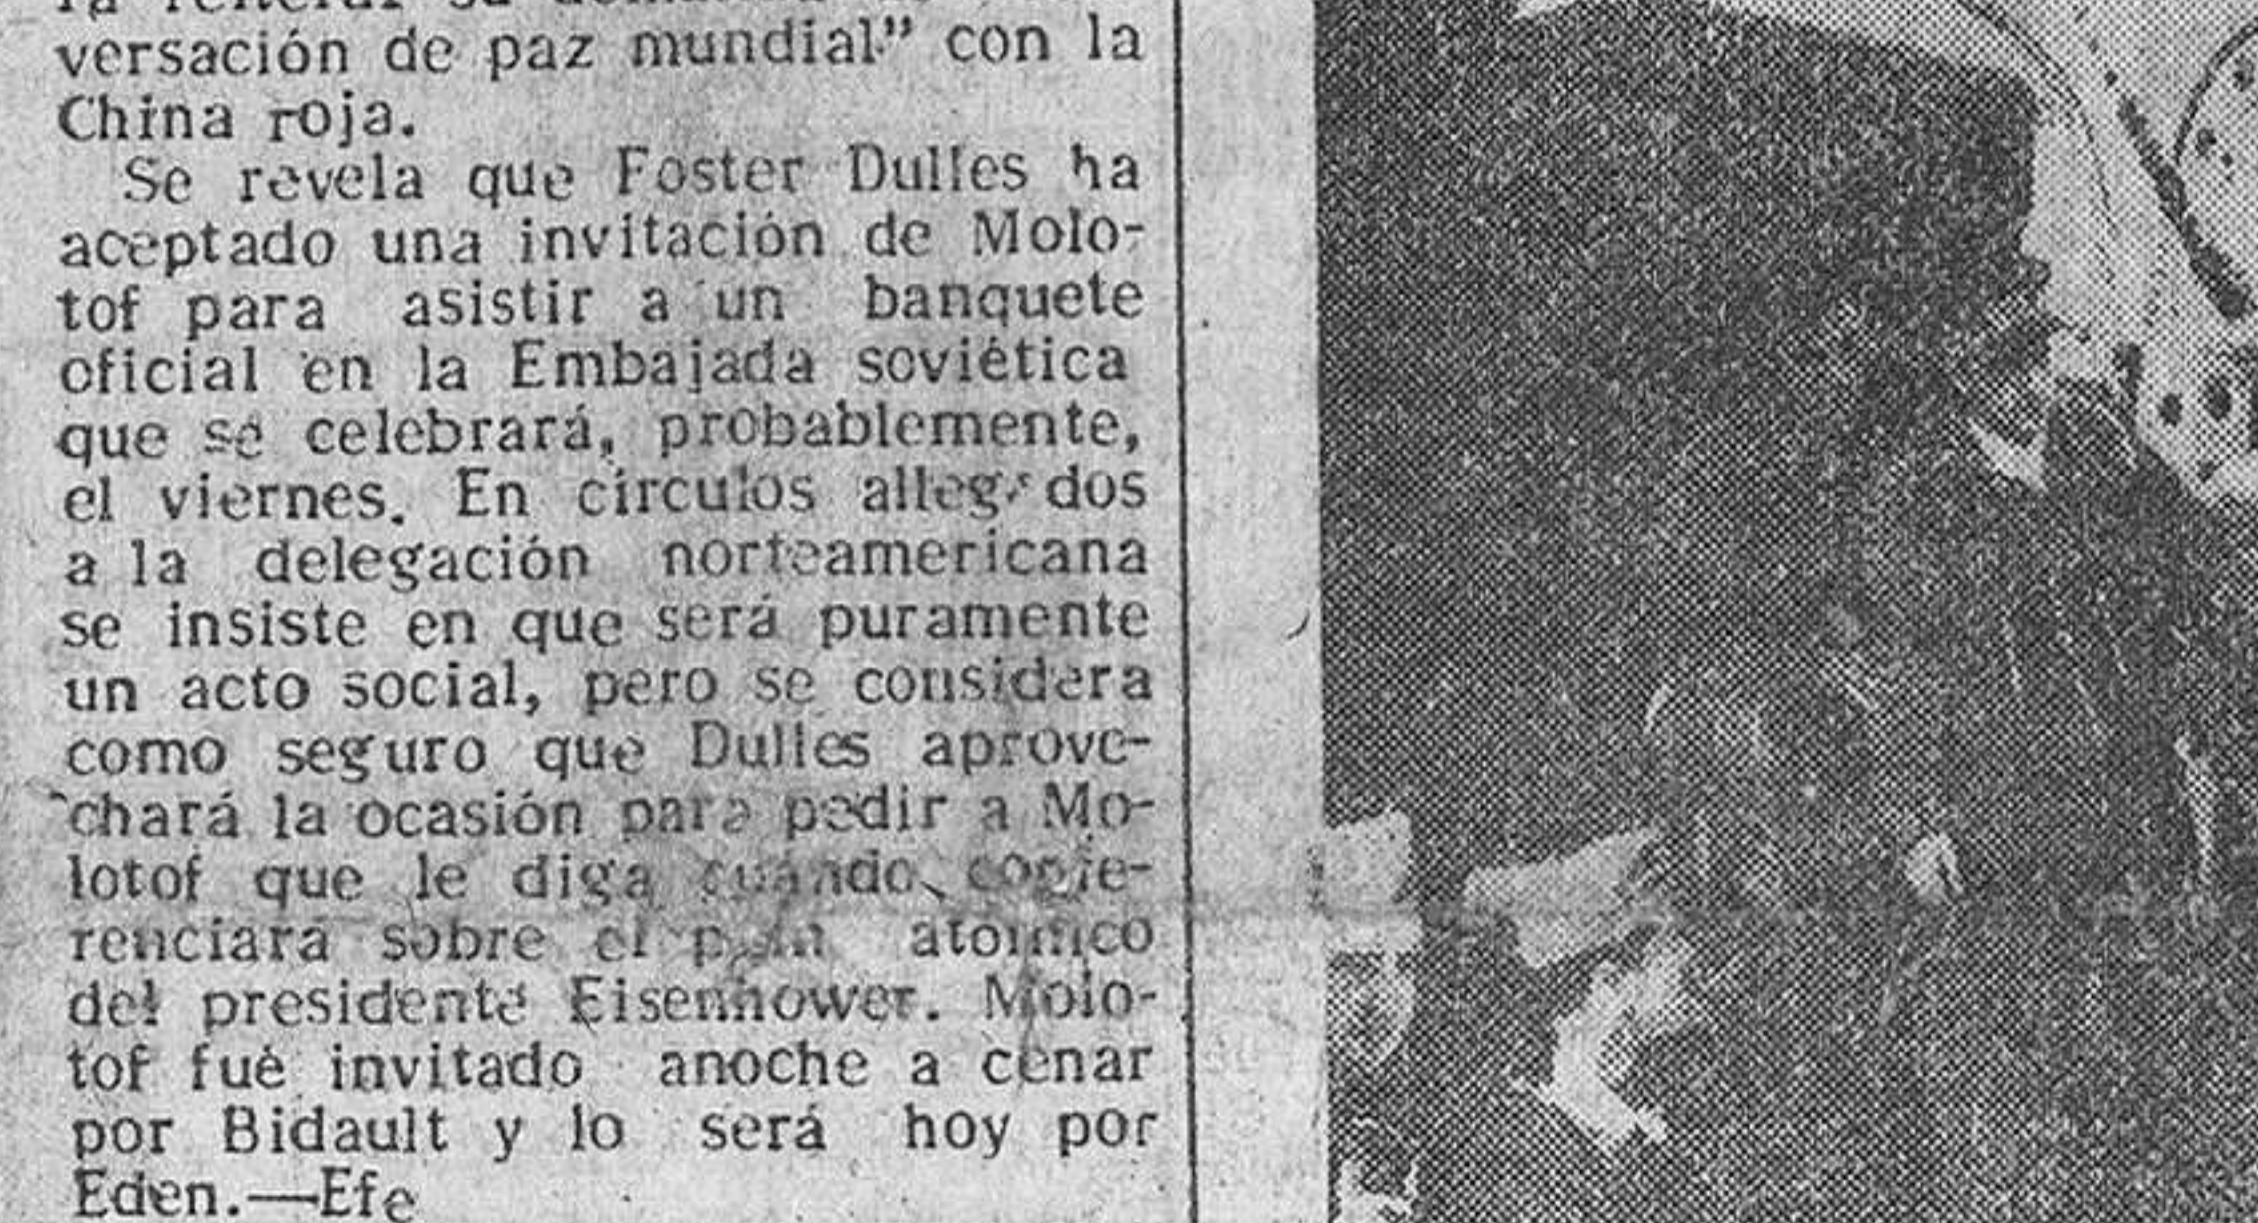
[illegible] versación de paz mundial" con la China roja.

Se revela que Foster Dulles ha aceptado una invitación de Molotof para asistir a un banquete oficial en la Embajada soviética que se celebrará, probablemente, el viernes. En círculos allegados a la delegación norteamericana se insiste en que será puramente un acto social, pero se considera como seguro que Dulles aprovechará la ocasión para pedir a Molotof que le diga cuándo conferenciará sobre el plan atómico del presidente Eisenhower. Molotof fué invitado anoche a cenar por Bidault y lo será hoy por Eden.—Efe